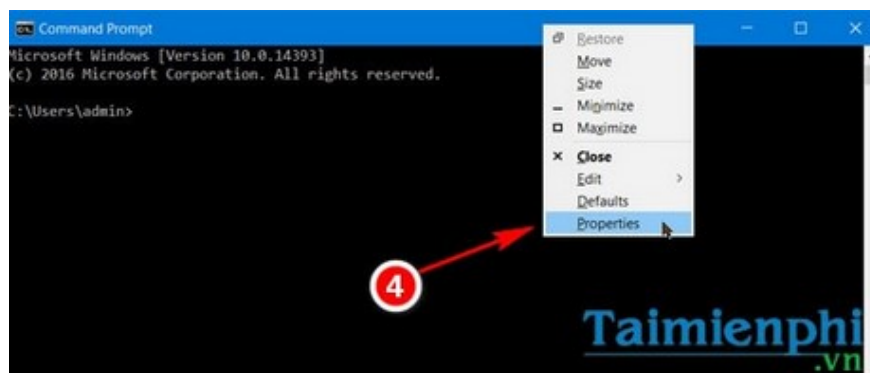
Command Prompt

Microsoft Windows [Version 10.0.14393]
(c) 2016 Microsoft Corporation. All rights reserved.

C:\Users\admin>

Restore
Move
Size
Minimize
Maximize
Close
Edit
Defaults
Properties

4

Taimienphi
.vn